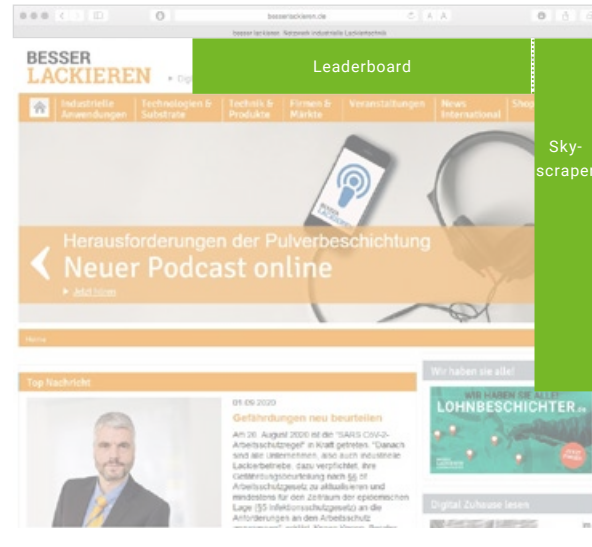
besserlackieren.de

besser lackieren. Netzwerk industrielle Lackiertechnik

BESSER LACKIEREN

Digi

Leaderboard

Sky-scraper

Industrielle Anwendungen

Technologien & Substrate

Technik & Produkte

Firmen & Märkte

Veranstaltungen

News International

Shop

BESSER LACKIEREN

Herausforderungen der Pulverbeschichtung

Neuer Podcast online

Jetzt hören

Home

Top Nachricht

01.09.2020

Gefährdungen neu beurteilen

Am 20. August 2020 ist die "SARS CoV-2-Arbeitsschutzregel" in Kraft getreten. "Danach sind alle Unternehmen, also auch industrielle Lackierbetriebe, dazu verpflichtet, ihre Gefährdungsbeurteilung nach §§ 5f. Arbeitsschutzgesetz zu aktualisieren und mindestens für den Zeitraum der epidemischen Lage (§5 Infektionsschutzgesetz) an die Anforderungen an den Arbeitsschutz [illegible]

Wir haben sie alle!

WIR HABEN SIE ALLE!

LOHNBESCHICHTER.de

Digital Zuhause lesen